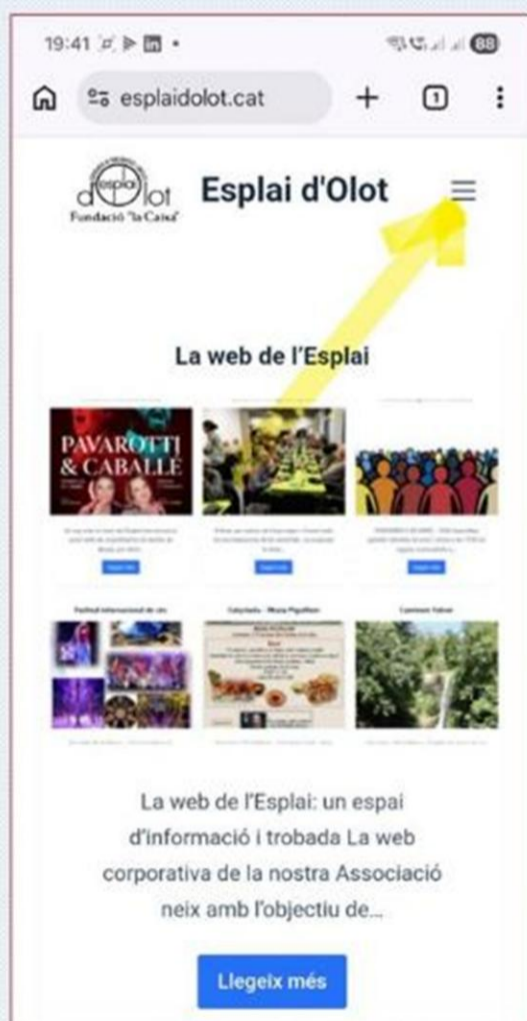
19:41 88

esplaidolot.cat

1

esplai d'Olot
Fundació "la Caixa"

Esplai d'Olot

La web de l'Esplai

PAVAROTTI & CABALLÉ

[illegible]

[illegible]

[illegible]

Festival internacional de circ

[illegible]

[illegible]

La web de l'Esplai: un espai d'informació i trobada La web corporativa de la nostra Associació neix amb l'objectiu de...

Llegeix més